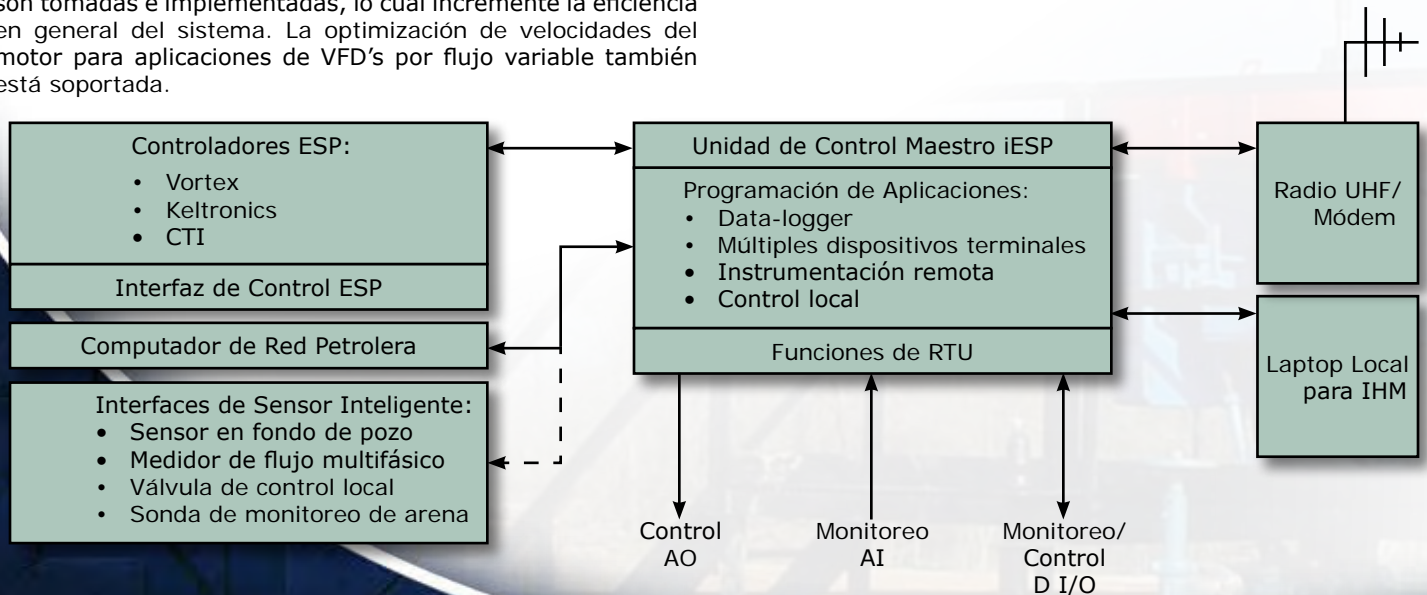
son tomadas e implementadas, lo cual incremente la eficiencia en general del sistema. La optimización de velocidades del motor para aplicaciones de VFD's por flujo variable también está soportada.

Controladores ESP:
• Vortex
• Keltronics
• CTI

Interfaz de Control ESP

Computador de Red Petrolera

Interfaces de Sensor Inteligente:
• Sensor en fondo de pozo
• Medidor de flujo multifásico
• Válvula de control local
• Sonda de monitoreo de arena

Unidad de Control Maestro iESP

Programación de Aplicaciones:
• Data-logger
• Múltiples dispositivos terminales
• Instrumentación remota
• Control local

Funciones de RTU

Radio UHF/ Módem

Laptop Local para IHM

Control AO

Monitoreo AI

Monitoreo/ Control D I/O